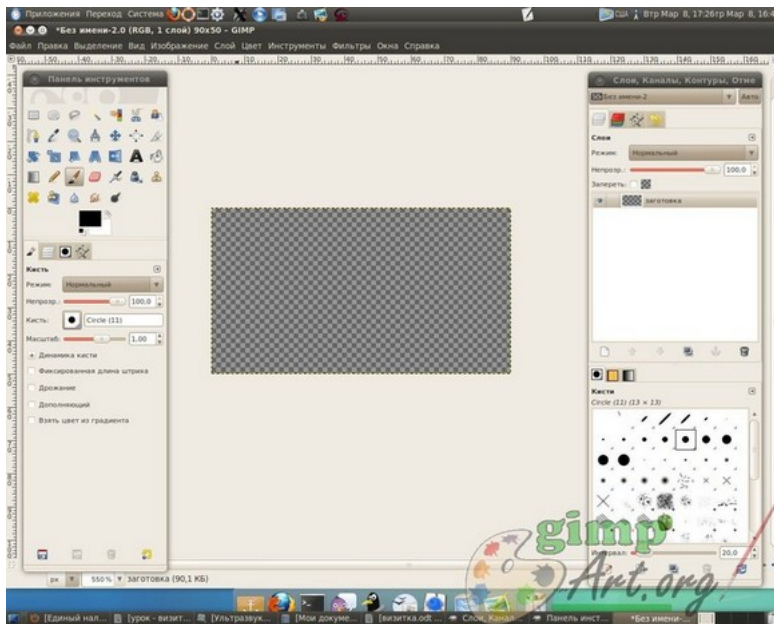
Приложения Переход Система
США Втр Мар 8, 17:26 Втр Мар 8, 16:
*Без имени-2.0 (RGB, 1 слой) 90x50 - GIMP
Файл Правка Выделение Вид Изображение Слой Цвет Инструменты Фильтры Окна Справка
Панель инструментов
Кисть
Режим: Нормальный
Непрозр.: 100,0
Кисть: Circle (11)
Масштаб: 1,00
Динамика кисти
Фиксированная длина штриха
Дрожание
Дополняющий
Взять цвет из градиента
Слои, Каналы, Контуры, Отме
Без имени-2
Авто
Слои
Режим: Нормальный
Непрозр.: 100,0
Запереть:
заготовка
Кисти
Circle (11) (13 × 13)
Интервал: 20,0
px 550% заготовка (90,1 КБ)
[Единый нал... [урок - визит... [Ультразвук... [Мои докуме... [визитка.odt ... Слои, Канал... Панель инст... *Без имени-...
gimp Art.org